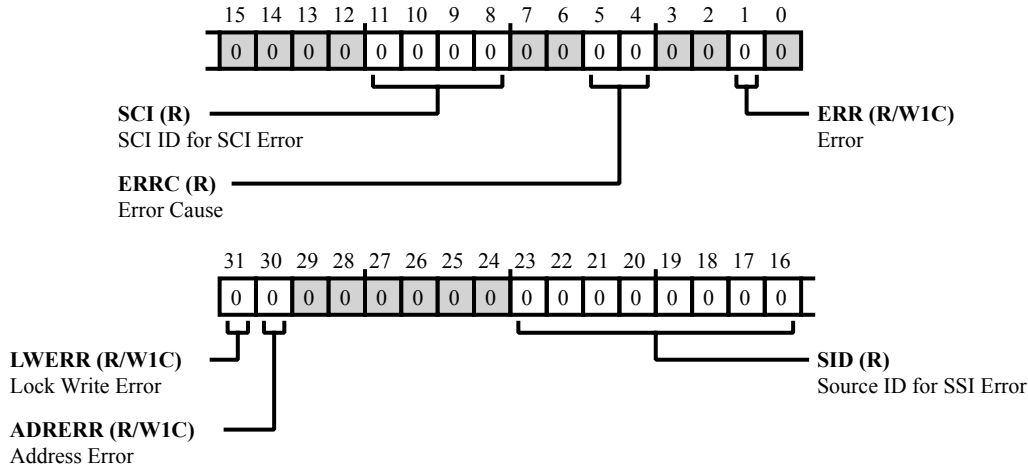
15 14 13 12 11 10 9 8 7 6 5 4 3 2 1 0

| 0 | 0 | 0 | 0 | 0 | 0 | 0 | 0 | 0 | 0 | 0 | 0 | 0 | 0 | 0 | 0 |
|---|---|---|---|---|---|---|---|---|---|---|---|---|---|---|---|

**SCI (R)**
SCI ID for SCI Error

**ERR (R/W1C)**
Error

**ERRC (R)**
Error Cause

31 30 29 28 27 26 25 24 23 22 21 20 19 18 17 16

| 0 | 0 | 0 | 0 | 0 | 0 | 0 | 0 | 0 | 0 | 0 | 0 | 0 | 0 | 0 | 0 |
|---|---|---|---|---|---|---|---|---|---|---|---|---|---|---|---|

**LWERR (R/W1C)**
Lock Write Error

**SID (R)**
Source ID for SSI Error

**ADRERR (R/W1C)**
Address Error